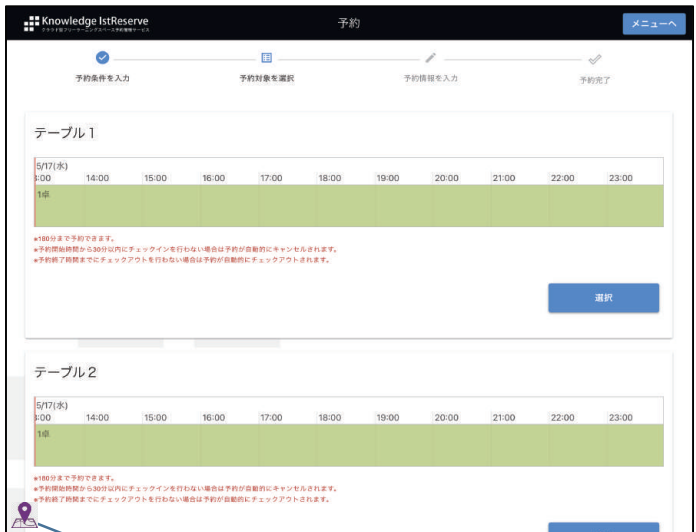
Knowledge IstReserve
クラウド型フリーラーニングスペース予約管理サービス

予約

メニューへ

予約条件を入力

予約対象を選択

予約情報を入力

予約完了

テーブル1

5/17(水)

| :00 | 14:00 | 15:00 | 16:00 | 17:00 | 18:00 | 19:00 | 20:00 | 21:00 | 22:00 | 23:00 |
|---|---|---|---|---|---|---|---|---|---|---|
| 1卓 | | | | | | | | | | |

※180分まで予約できます。
※予約開始時間から30分以内にチェックインを行わない場合は予約が自動的にキャンセルされます。
※予約終了時間までにチェックアウトを行わない場合は予約が自動的にチェックアウトされます。

選択

テーブル2

5/17(水)

| :00 | 14:00 | 15:00 | 16:00 | 17:00 | 18:00 | 19:00 | 20:00 | 21:00 | 22:00 | 23:00 |
|---|---|---|---|---|---|---|---|---|---|---|
| 1卓 | | | | | | | | | | |

※180分まで予約できます。
※予約開始時間から30分以内にチェックインを行わない場合は予約が自動的にキャンセルされます。
※予約終了時間までにチェックアウトを行わない場合は予約が自動的にチェックアウトされます。